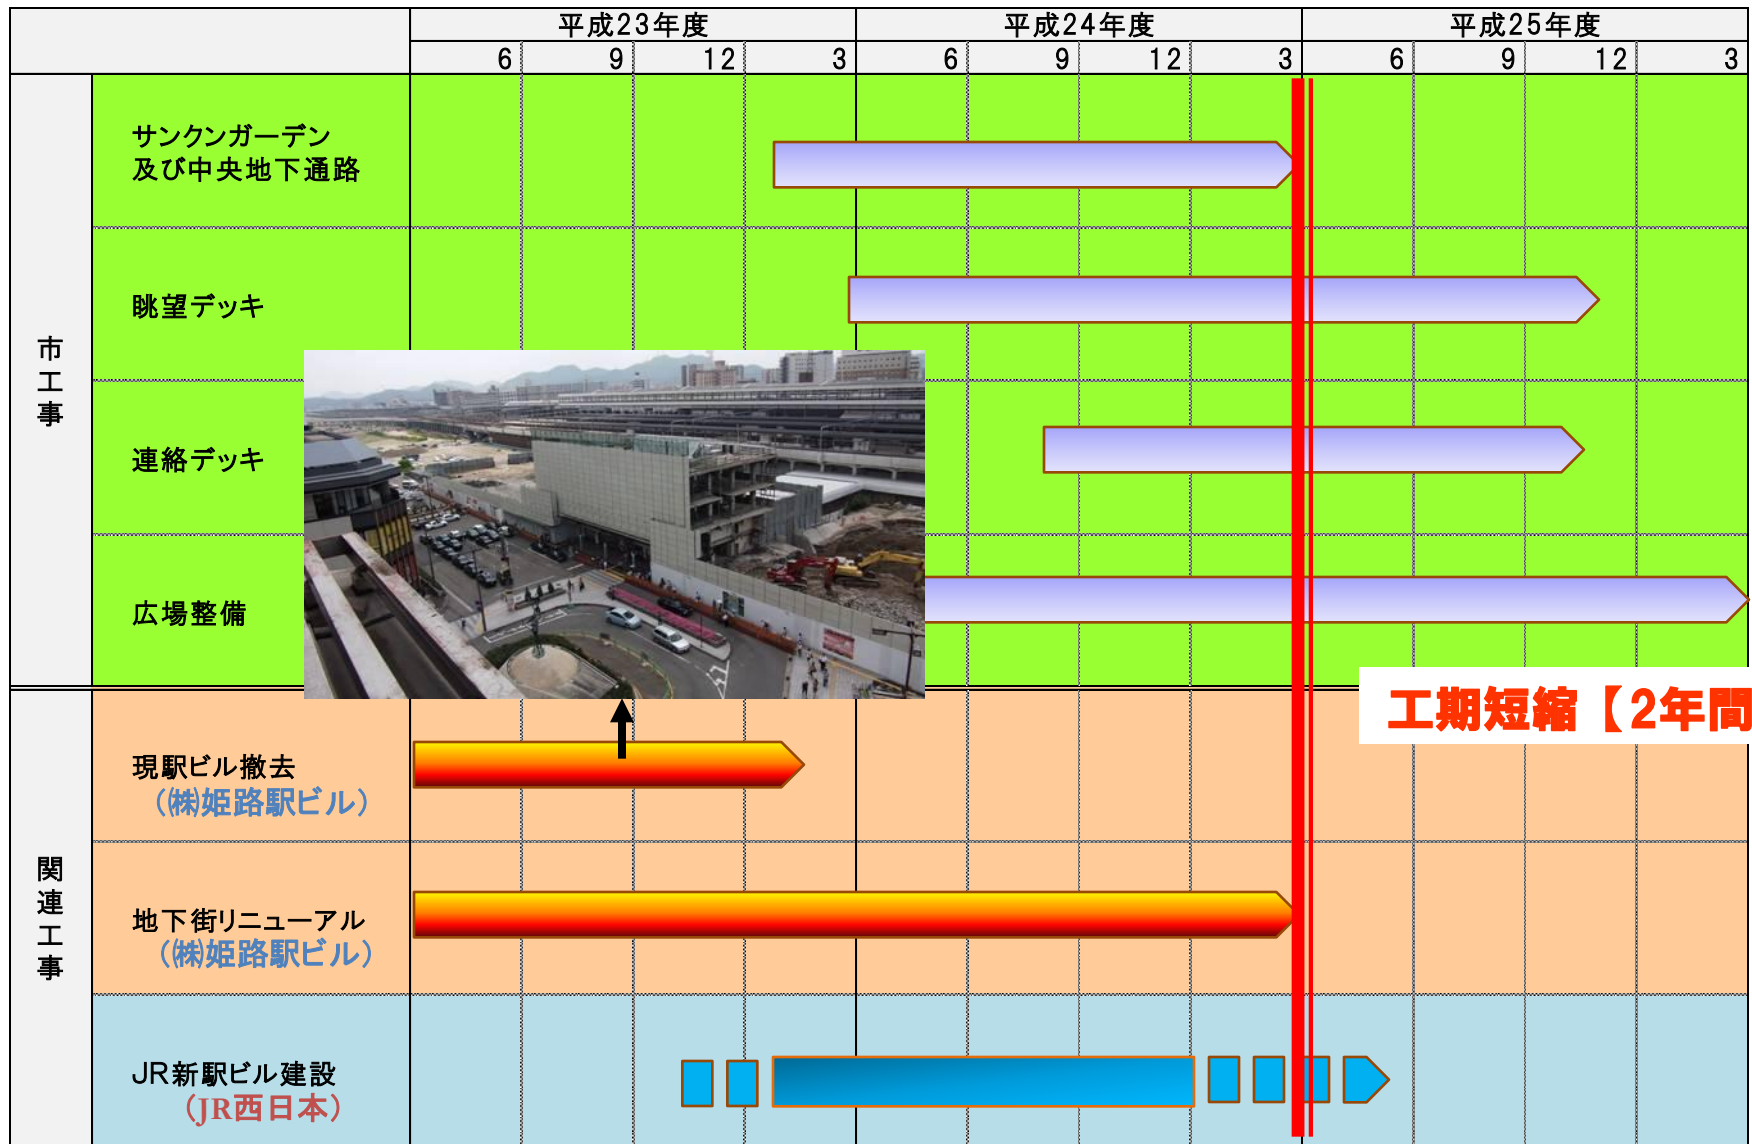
| | | 平成23年度 | | | | 平成24年度 | | | | 平成25年度 | | | |
|---|---|---|---|---|---|---|---|---|---|---|---|---|---|
| | | 6 | 9 | 12 | 3 | 6 | 9 | 12 | 3 | 6 | 9 | 12 | 3 |
| 市工事 | サンクンガーデン 及び中央地下通路 | | | | | | | | | | | | |
| | 眺望デッキ | | | | | | | | | | | | |
| | 連絡デッキ | | | | | | | | | | | | |
| | 広場整備 | | | | | | | | | | | | |
| 関連工事 | 現駅ビル撤去 (株)姫路駅ビル) | | | | | | | | | | | | |
| | 地下街リニューアル (株)姫路駅ビル) | | | | | | | | | | | | |
| | JR新駅ビル建設 (JR西日本) | | | | | | | | | | | | |

工期短縮【2年間